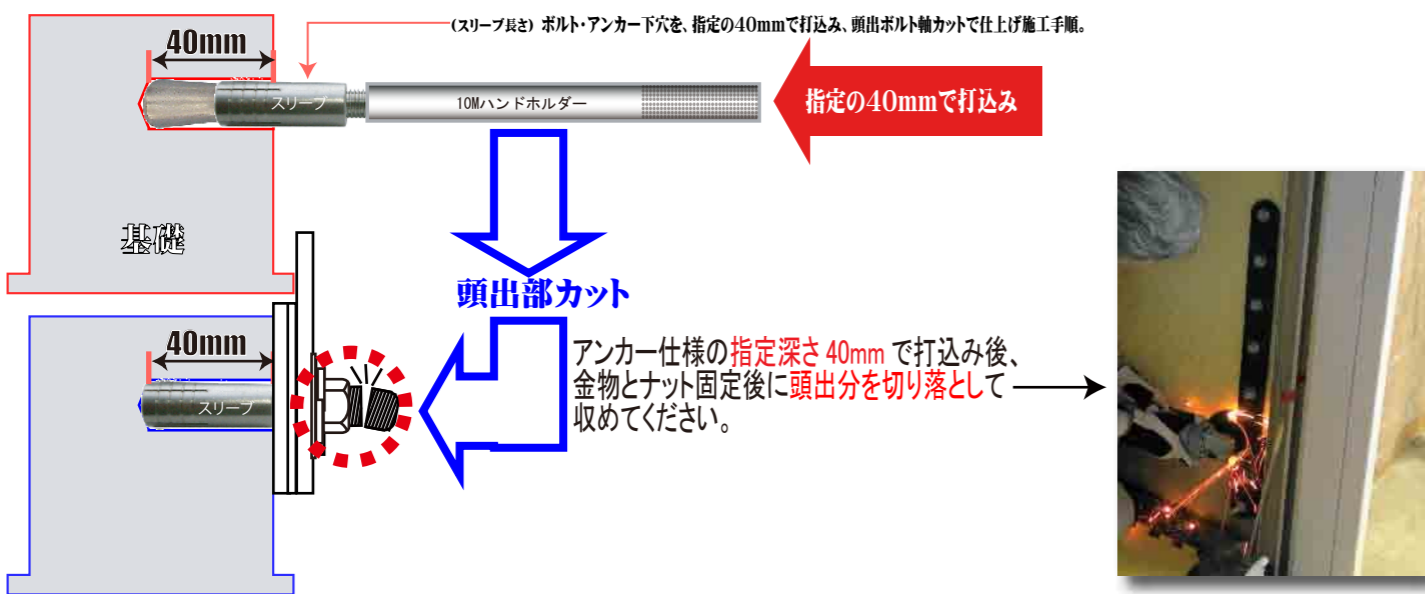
(スリーブ長さ) ボルト・アンカー下穴を、指定の40mmで打込み、頭出ボルト軸カットで仕上げ施工手順。

40mm

スリーブ

10Mハンドホルダー

指定の40mmで打込み

基礎

頭出部カット

40mm

スリーブ

アンカー仕様の指定深さ40mmで打込み後、金物とナット固定後に頭出分を切り落として収めてください。